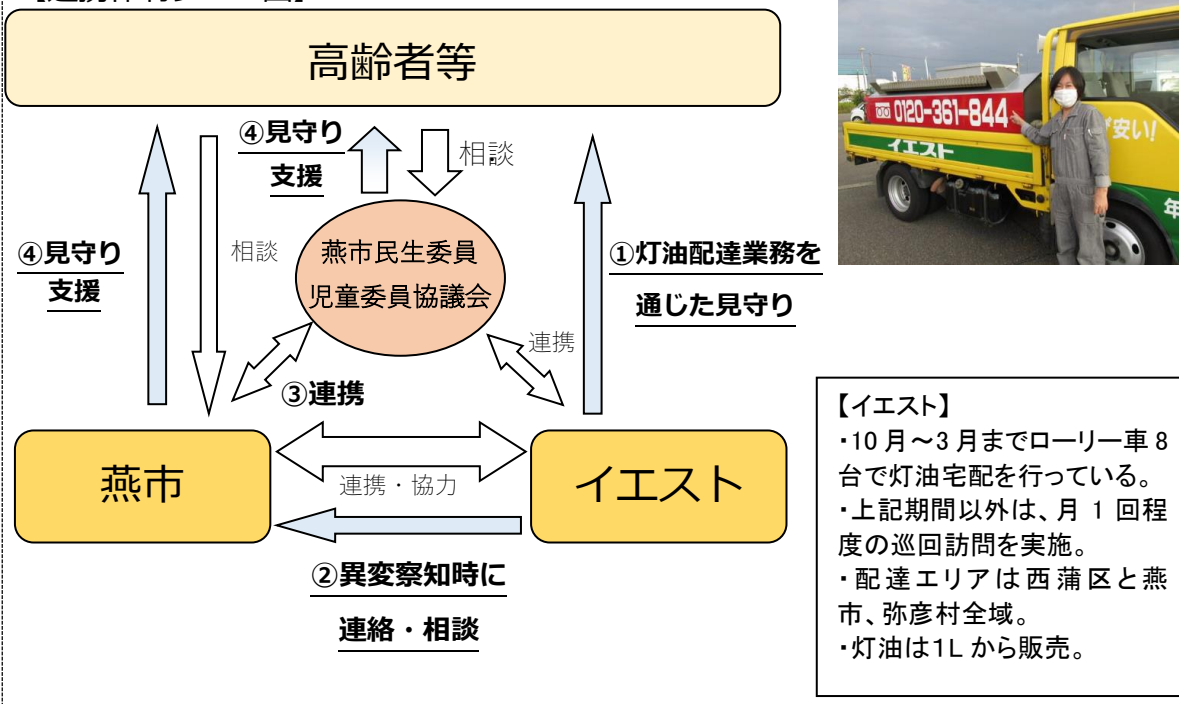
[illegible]

高齢者等

④見守り
支援

相談

④見守り
支援

相談

燕市民生委員
児童委員協議会

①灯油配達業務を
通じた見守り

連携

③連携

燕市

連携・協力

イエスト

②異変察知時に
連絡・相談

0120-361-844
イエスト
安い!
年

【イエスト】
・10 月～3 月までローリー車 8 台で灯油宅配を行っている。
・上記期間以外は、月 1 回程度の巡回訪問を実施。
・配達エリアは西蒲区と燕市、弥彦村全域。
・灯油は1L から販売。